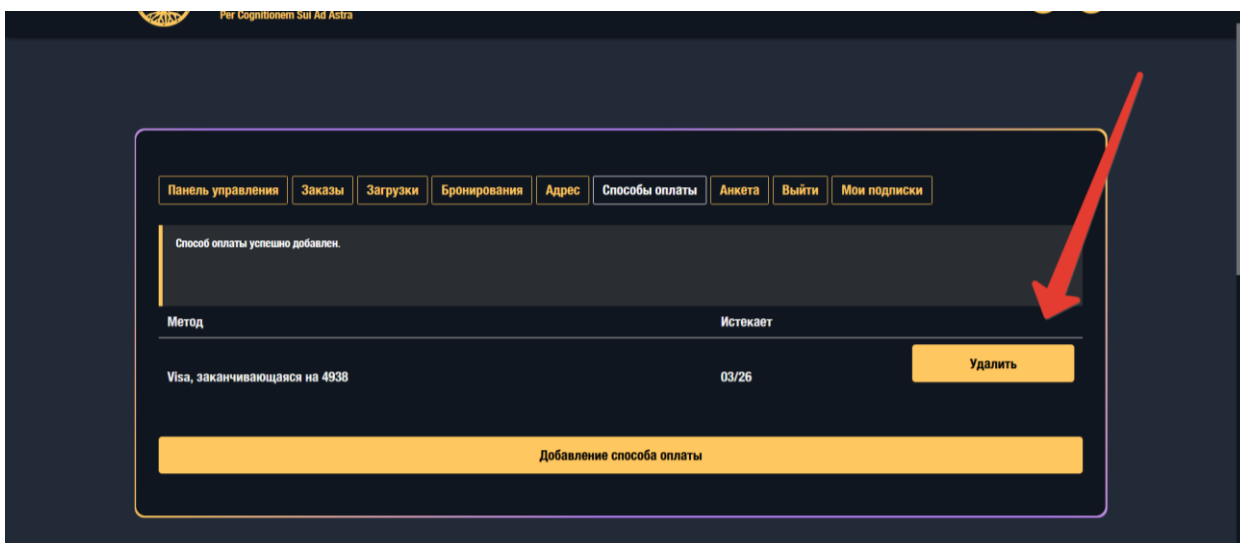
Per Cognitionem Sui Ad Astra

Панель управления
Заказы
Загрузки
Бронирования
Адрес
Способы оплаты
Анкета
Выйти
Мои подписки

Способ оплаты успешно добавлен.

| Метод | Истекает | |
|---|---|---|
| Visa, заканчивающаяся на 4938 | 03/26 | Удалить |

Добавление способа оплаты